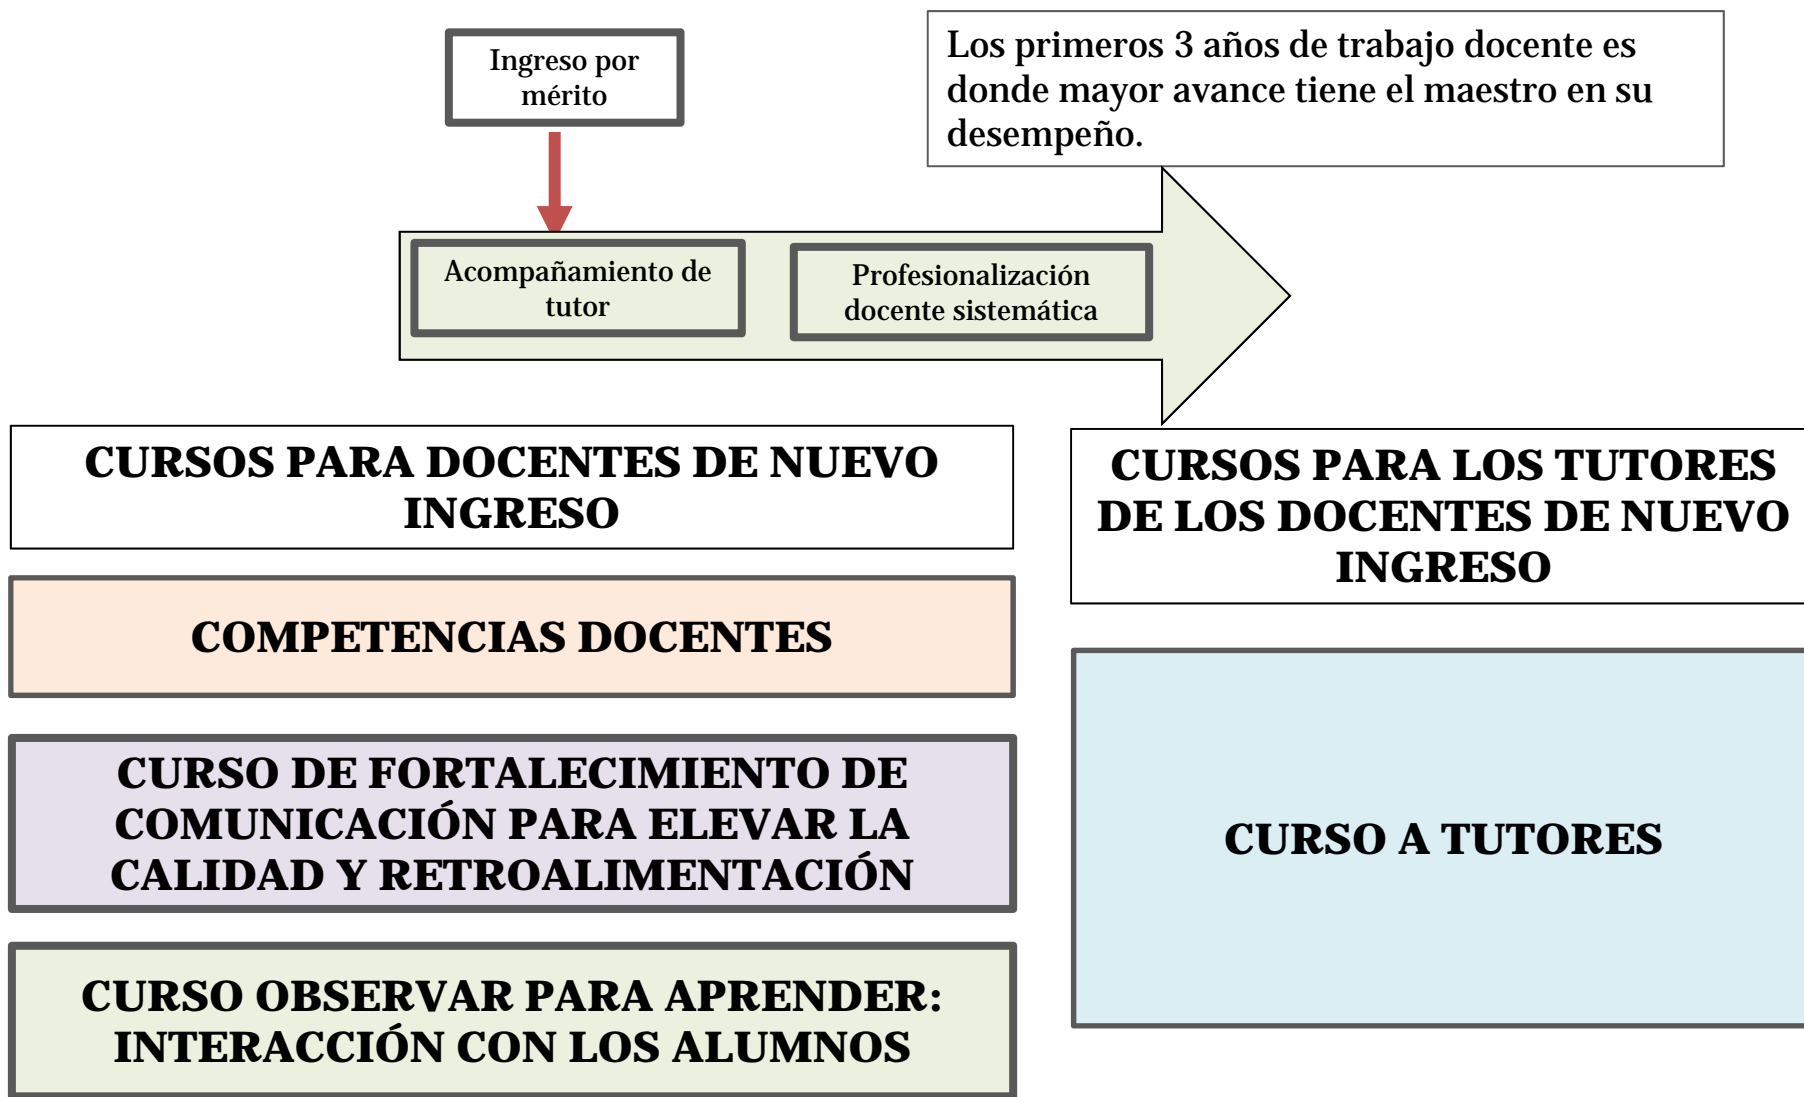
Ingreso por mérito

Los primeros 3 años de trabajo docente es donde mayor avance tiene el maestro en su desempeño.

Acompañamiento de tutor

Profesionalización docente sistemática

CURSOS PARA DOCENTES DE NUEVO INGRESO

CURSOS PARA LOS TUTORES DE LOS DOCENTES DE NUEVO INGRESO

COMPETENCIAS DOCENTES

CURSO DE FORTALECIMIENTO DE COMUNICACIÓN PARA ELEVAR LA CALIDAD Y RETROALIMENTACIÓN

CURSO A TUTORES

CURSO OBSERVAR PARA APRENDER: INTERACCIÓN CON LOS ALUMNOS